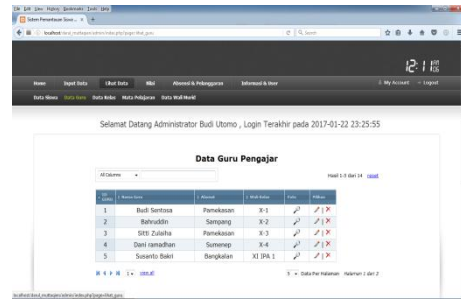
File Edit View History Bookmarks Tools Help

Sistem Penerimaan Siswa... × +

localhost/data_multiapps/admin/index.php?page=lihat_guru

Search

12:11

Home Input Data Lihat Data Nilai Absensi & Pelanggaran Informasi & User

My Account Logout

Data Siswa Data Guru Data Kelas Mata Pelajaran Data Wali Murid

Selamat Datang Administrator Budi Utomo , Login Terakhir pada 2017-01-22 23:25:55

Data Guru Pengajar

All Columns

Hasil 1-5 dari 14 reset

| No Urut | Nama Guru | Alamat | Wali Kelas | Foto | Pilihan |
|---|---|---|---|---|---|
| 1 | Budi Sentosa | Pamekasan | X-1 | | |
| 2 | Bahruddin | Sampang | X-2 | | |
| 3 | Sitti Zulaiha | Pamekasan | X-3 | | |
| 4 | Dani ramadhan | Sumenep | X-4 | | |
| 5 | Susanto Bakri | Bangkalan | XI IPA 1 | | |

1 view all

5 Data Per Halaman Halaman 1 dari 3

localhost/data_multiapps/admin/index.php?page=lihat_guru